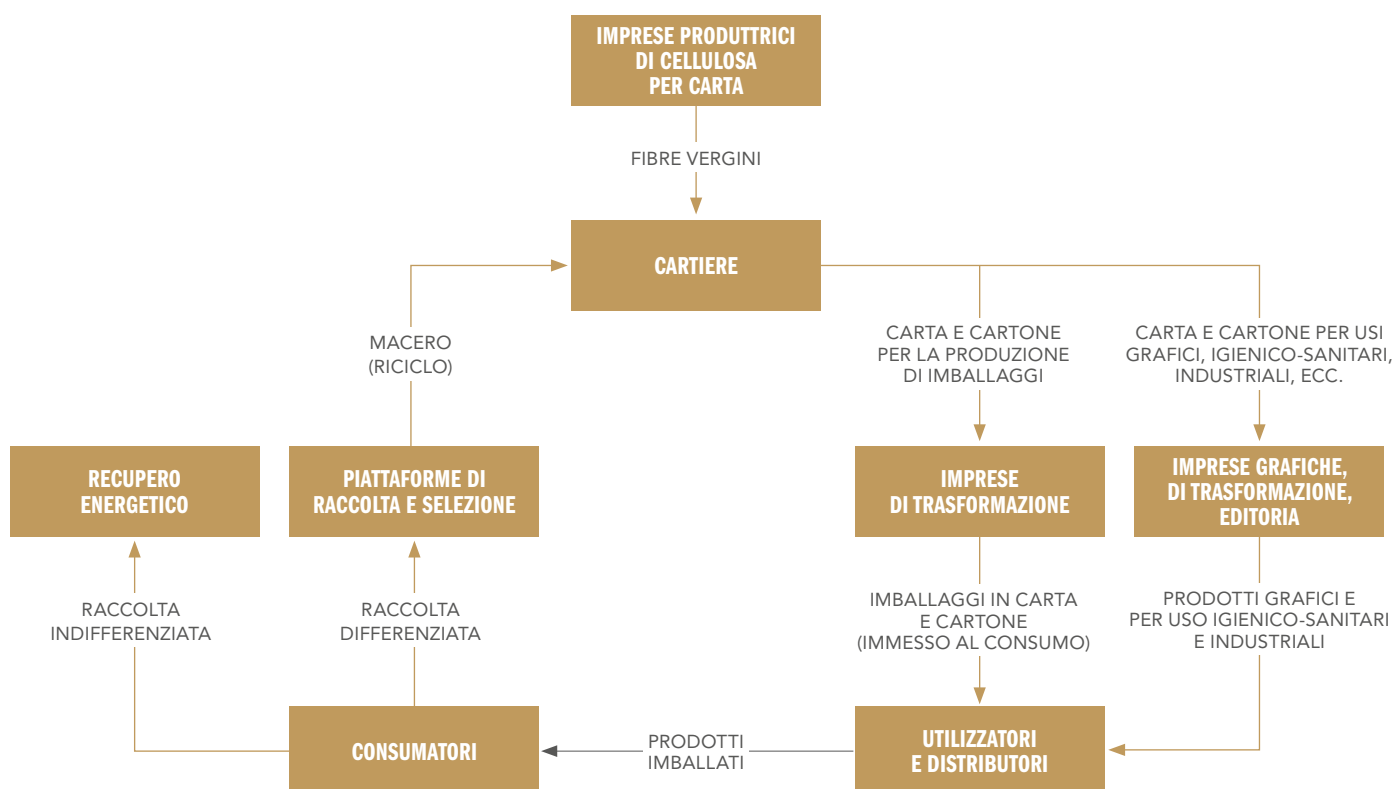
IMPRESE PRODUTTRICI DI CELLULOSA PER CARTA

FIBRE VERGINI

CARTIERE

MACERO (RICICLO)

CARTA E CARTONE PER LA PRODUZIONE DI IMBALLAGGI

CARTA E CARTONE PER USI GRAFICI, IGIENICO-SANITARI, INDUSTRIALI, ECC.

RECUPERO ENERGETICO

PIATTAFORME DI RACCOLTA E SELEZIONE

IMPRESE DI TRASFORMAZIONE

IMPRESE GRAFICHE, DI TRASFORMAZIONE, EDITORIA

RACCOLTA INDIFFERENZIATA

RACCOLTA DIFFERENZIATA

IMBALLAGGI IN CARTA E CARTONE (IMMESSO AL CONSUMO)

PRODOTTI GRAFICI E PER USO IGIENICO-SANITARI E INDUSTRIALI

CONSUMATORI

PRODOTTI IMBALLATI

UTILIZZATORI E DISTRIBUTORI